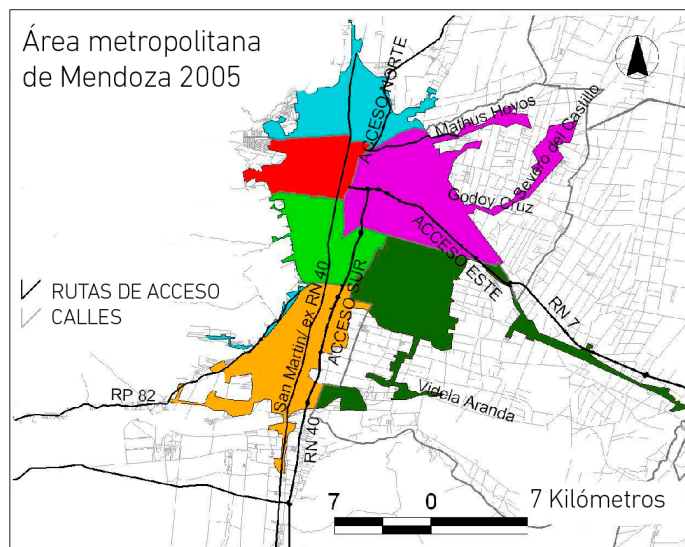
Área metropolitana de Mendoza 2005

ACCESO NORTE

Mathus Hoyos

Severo del Castillo

Godoy Cruz

ACCESO ESTE

RN 7

RUTAS DE ACCESO

CALLES

San Martín / ex RN 40

ACCESO SUR

RN 40

RP 82

Videla Aranda

7 0 7 Kilómetros